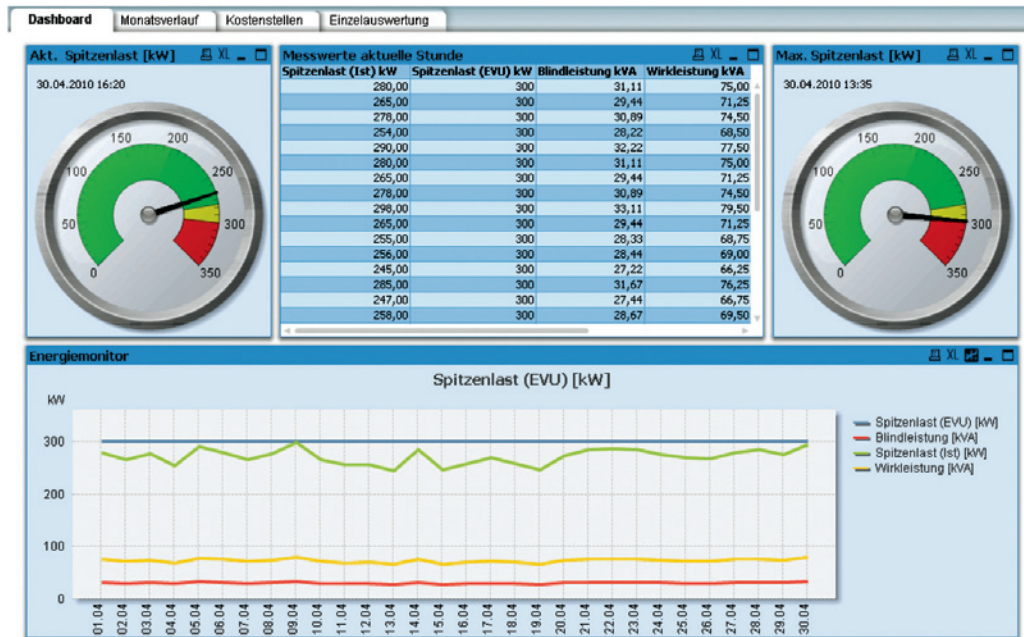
Dashboard | Monatsverlauf | Kostenstellen | Einzelauswertung

Akt. Spitzenlast [kW] XL

30.04.2010 16:20

0 50 100 150 200 250 300 350

Messwerte aktuelle Stunde XL

| Spitzenlast (Ist) kW | Spitzenlast (EVU) kW | Blindleistung kVA | Wirkleistung kVA |
|---|---|---|---|
| 280,00 | 300 | 31,11 | 75,00 |
| 265,00 | 300 | 29,44 | 71,25 |
| 278,00 | 300 | 30,89 | 74,50 |
| 254,00 | 300 | 28,22 | 68,50 |
| 290,00 | 300 | 32,22 | 77,50 |
| 280,00 | 300 | 31,11 | 75,00 |
| 265,00 | 300 | 29,44 | 71,25 |
| 278,00 | 300 | 30,89 | 74,50 |
| 298,00 | 300 | 33,11 | 79,50 |
| 265,00 | 300 | 29,44 | 71,25 |
| 255,00 | 300 | 28,33 | 68,75 |
| 256,00 | 300 | 28,44 | 69,00 |
| 245,00 | 300 | 27,22 | 66,25 |
| 285,00 | 300 | 31,67 | 76,25 |
| 247,00 | 300 | 27,44 | 66,75 |
| 258,00 | 300 | 28,67 | 69,50 |

Max. Spitzenlast [kW] XL

30.04.2010 13:35

0 50 100 150 200 250 300 350

Energiemonitor XL

Spitzenlast (EVU) [kW]

kW

300
200
100
0

01.04 02.04 03.04 04.04 05.04 06.04 07.04 08.04 09.04 10.04 11.04 12.04 13.04 14.04 15.04 16.04 17.04 18.04 19.04 20.04 21.04 22.04 23.04 24.04 25.04 26.04 27.04 28.04 29.04 30.04

Spitzenlast (EVU) [kW]
Blindleistung [kVA]
Spitzenlast (Ist) [kW]
Wirkleistung [kVA]